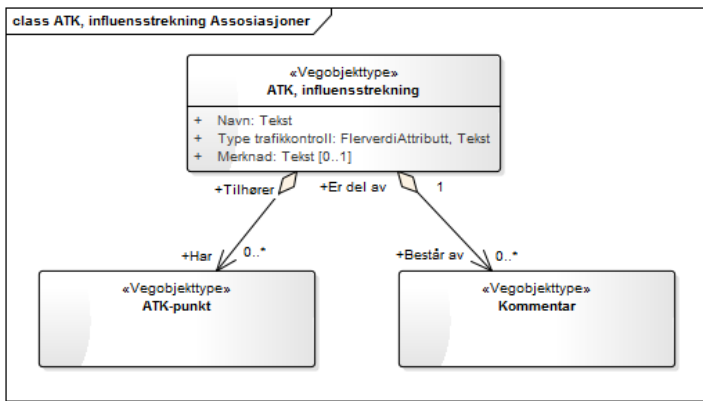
class ATK, influensstrekning Assosiasjoner

«Vegobjekttype»
ATK, influensstrekning

+ Navn: Tekst
+ Type trafikkontroll: FlerverdiAttributt, Tekst
+ Merknad: Tekst [0..1]

+Tilhører

+Er del av

1

+Har

0..*

+Består av

0..*

«Vegobjekttype»
ATK-punkt

«Vegobjekttype»
Kommentar